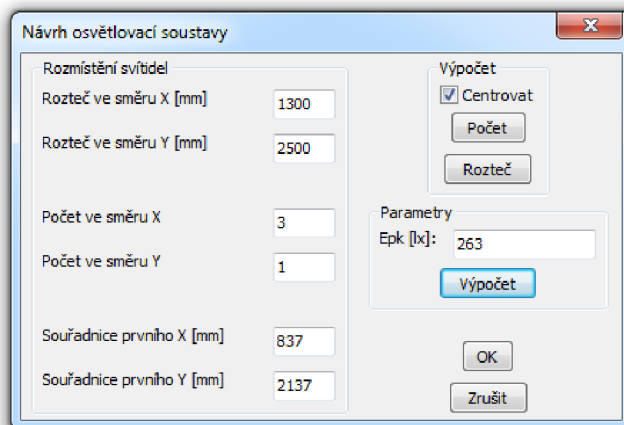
Návrh osvětlovací soustavy

X

Rozmístění svítidel

Rozteč ve směru X [mm] 1300

Rozteč ve směru Y [mm] 2500

Počet ve směru X 3

Počet ve směru Y 1

Souřadnice prvního X [mm] 837

Souřadnice prvního Y [mm] 2137

Výpočet

Centrovat

Počet

Rozteč

Parametry

Epk [lx]: 263

Výpočet

OK

Zrušit